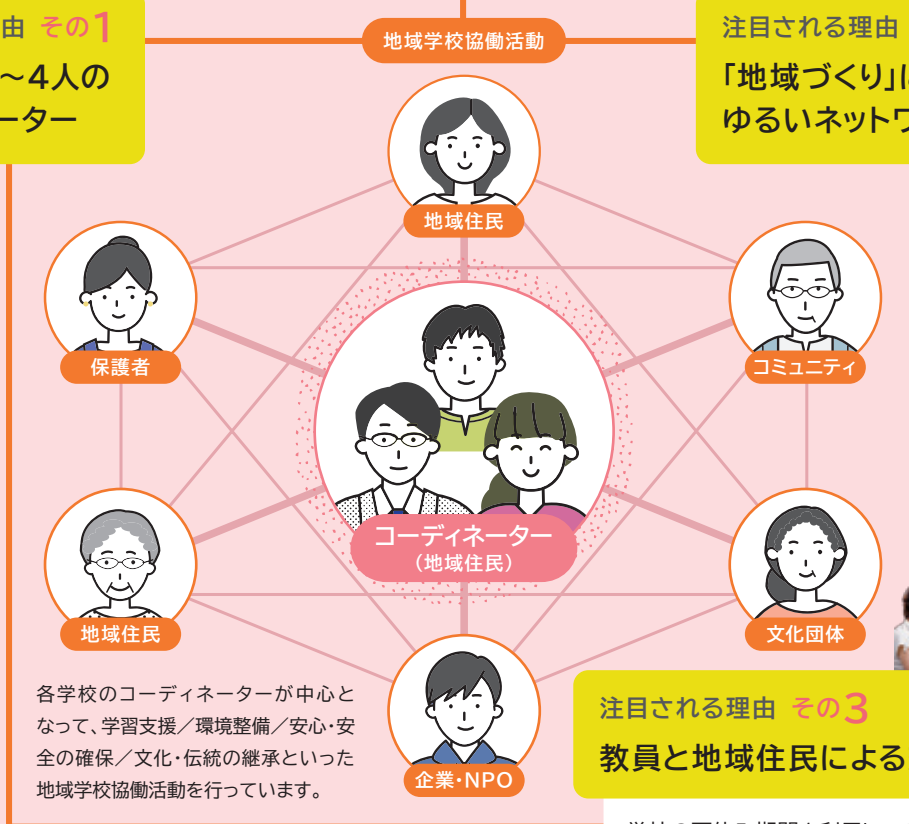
由 その1
～4人の
ーター

地域学校協働活動

注目される理由
「地域づくり」に
ゆるいネットワ

地域住民

保護者

コミュニティ

コーディネーター
（地域住民）

地域住民

文化団体

企業・NPO

各学校のコーディネーターが中心となって、学習支援／環境整備／安心・安全の確保／文化・伝統の継承といった地域学校協働活動を行っています。

注目される理由 その3
教員と地域住民による

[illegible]